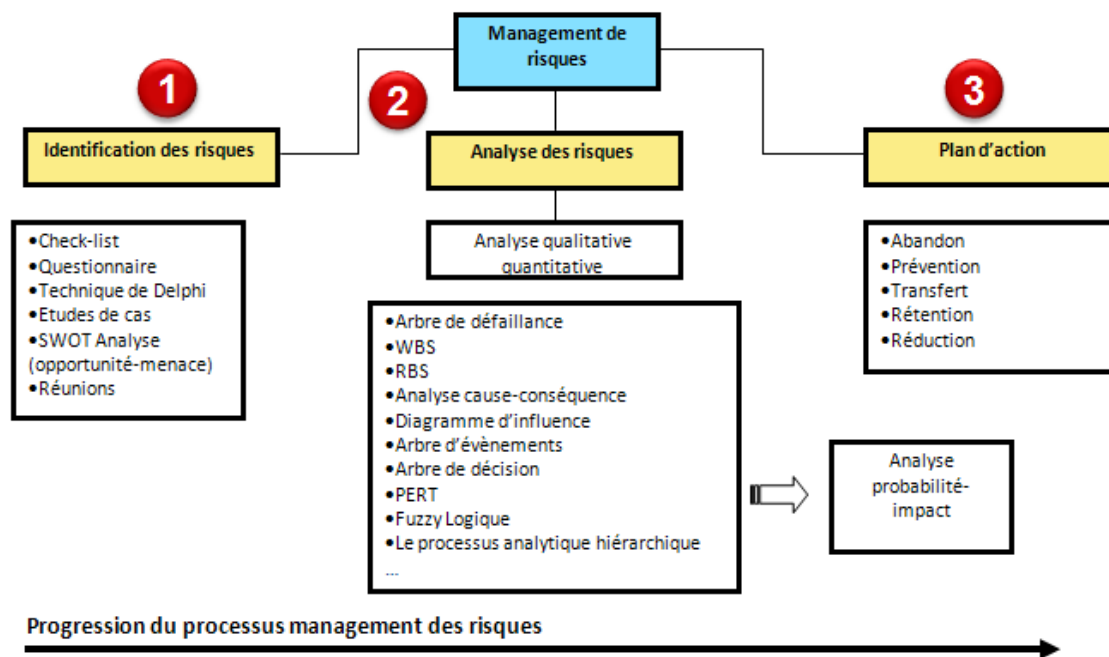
Management de risques

1

Identification des risques

•Check-list
•Questionnaire
•Technique de Delphi
•Etudes de cas
•SWOT Analyse (opportunité-menace)
•Réunions

2

Analyse des risques

Analyse qualitative quantitative

•Arbre de défaillance
•WBS
•RBS
•Analyse cause-conséquence
•Diagramme d'influence
•Arbre d'évènements
•Arbre de décision
•PERT
•Fuzzy Logique
•Le processus analytique hiérarchique
...

Analyse probabilité-impact

3

Plan d'action

•Abandon
•Prévention
•Transfert
•Rétention
•Réduction

Progression du processus management des risques